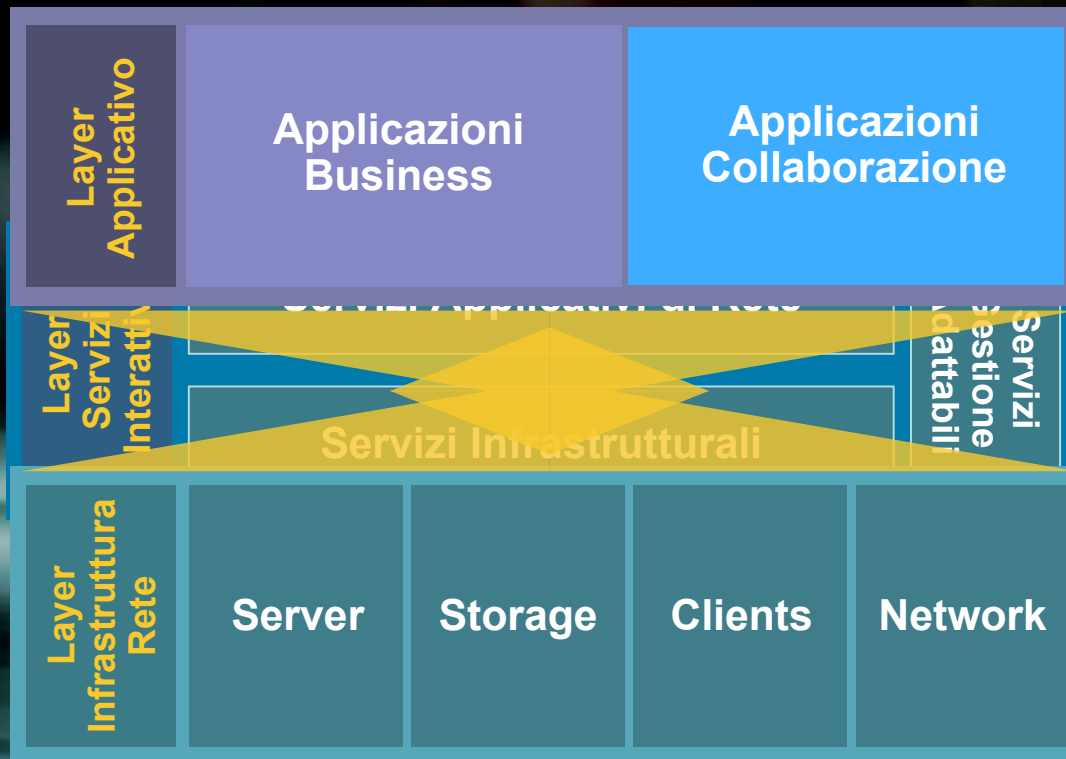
Layer Applicativo

Applicazioni Business

Applicazioni Collaborazione

Layer Servizi Interattivi

Servizi Applicativi di Rete

Servizi Infrastrutturali

Servizi Gestione Adattabili

Layer Infrastruttura Rete

Server

Storage

Clients

Network